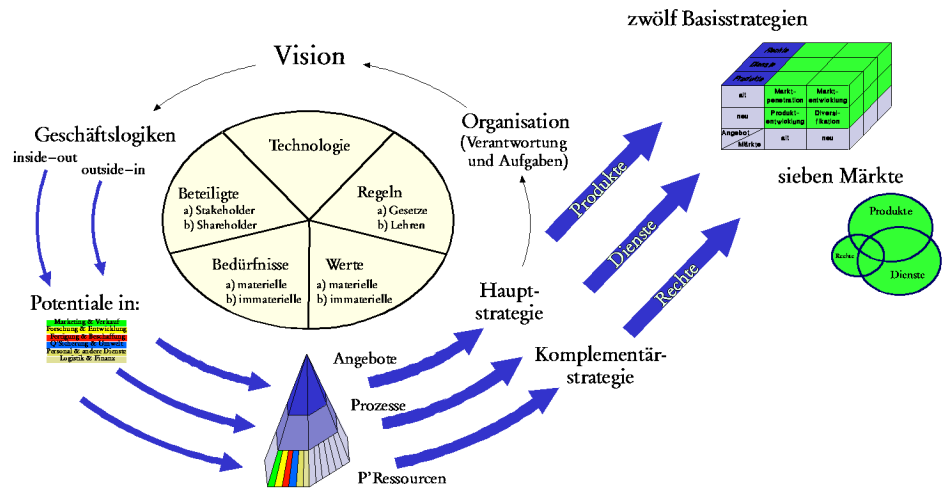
Vision

Geschäftslogiken
inside–out
outside–in

Technologie

Beteiligte
a) Stakeholder
b) Shareholder

Regeln
a) Gesetze
b) Lehren

Bedürfnisse
a) materielle
b) immaterielle

Werte
a) materielle
b) immaterielle

Organisation
(Verantwortung
und Aufgaben)

Potentiale in:
Marketing & Verkauf
Forschung & Entwicklung
Fertigung & Beschaffung
Ö-Sicherung & Umwelt
Personal & andere Dienste
Logistik & Finanz

Angebote
Prozesse
P'Ressourcen

Haupt-
strategie

Komplementär-
strategie

Produkte
Dienste
Rechte

zwölf Basisstrategien

Rechte
Dienste
Produkte

| | | |
|---|---|---|
| alt | Markt-penetration | Markt-entwicklung |
| neu | Produkt-entwicklung | Diversi-fikation |
| Angebot / Märkte | alt | neu |

sieben Märkte

Produkte
Rechte
Dienste